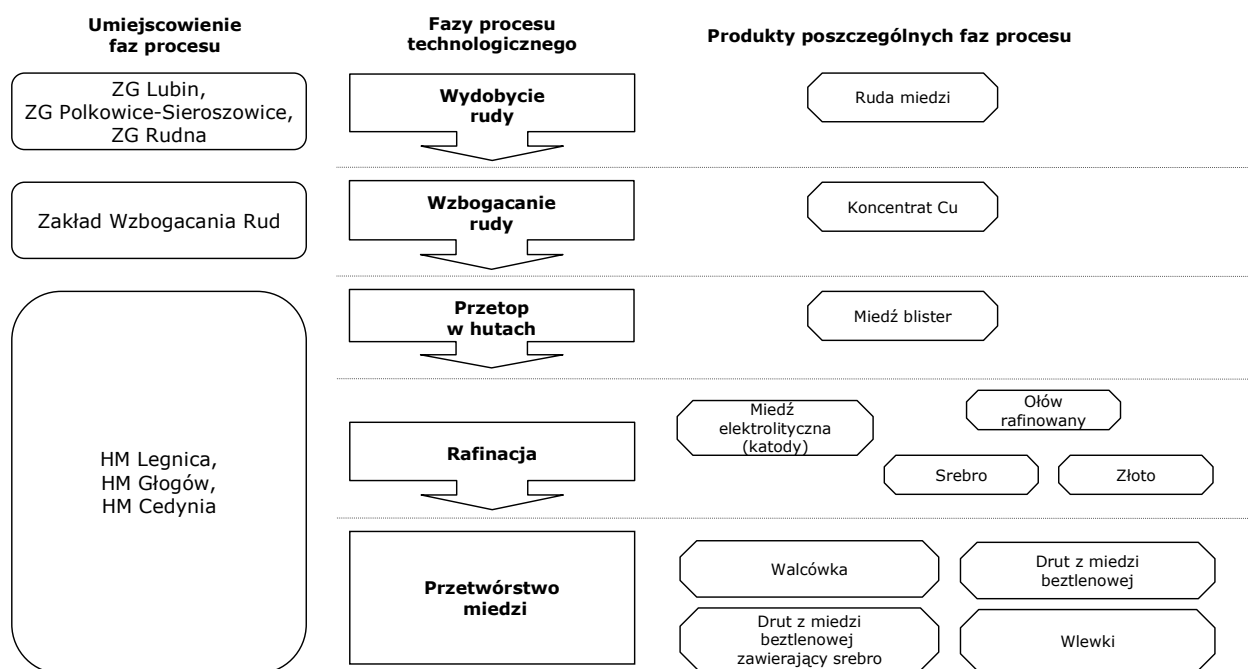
| Umiejscowienie faz procesu | Fazy procesu technologicznego | Produkty poszczególnych faz procesu |
|---|---|---|
| ZG Lubin, ZG Polkowice-Sieroszowice, ZG Rudna | Wydobycie rudy | Ruda miedzi |
| Zakład Wzbogacania Rud | Wzbogacanie rudy | Koncentrat Cu |
| HM Legnica, HM Głogów, HM Cedynia | Przetop w hutach | Miedź blister |
| | Rafinacja | Miedź elektrolityczna (katody); Ołów rafinowany; Srebro; Złoto |
| | Przetwórstwo miedzi | Walcówka; Drut z miedzi beztlenowej; Drut z miedzi beztlenowej zawierający srebro; Wlewki |